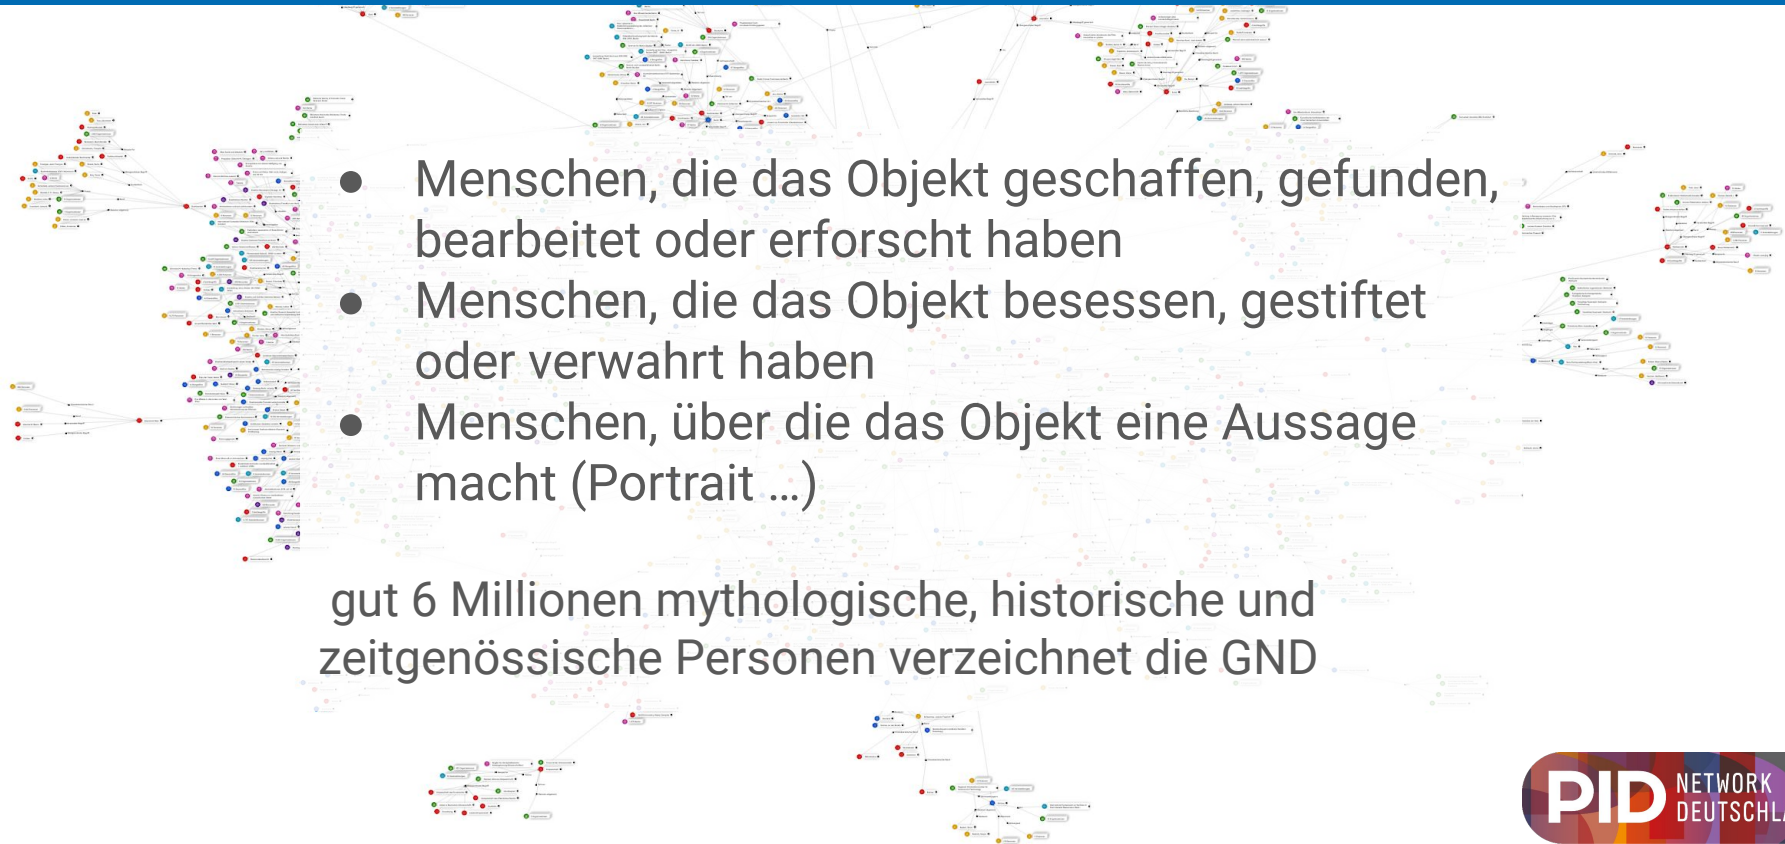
- Menschen, die das Objekt geschaffen, gefunden, bearbeitet oder erforscht haben
- Menschen, die das Objekt besessen, gestiftet oder verwahrt haben
- Menschen, über die das Objekt eine Aussage macht (Portrait …)

gut 6 Millionen mythologische, historische und zeitgenössische Personen verzeichnet die GND

PID NETWORK DEUTSCHL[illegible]